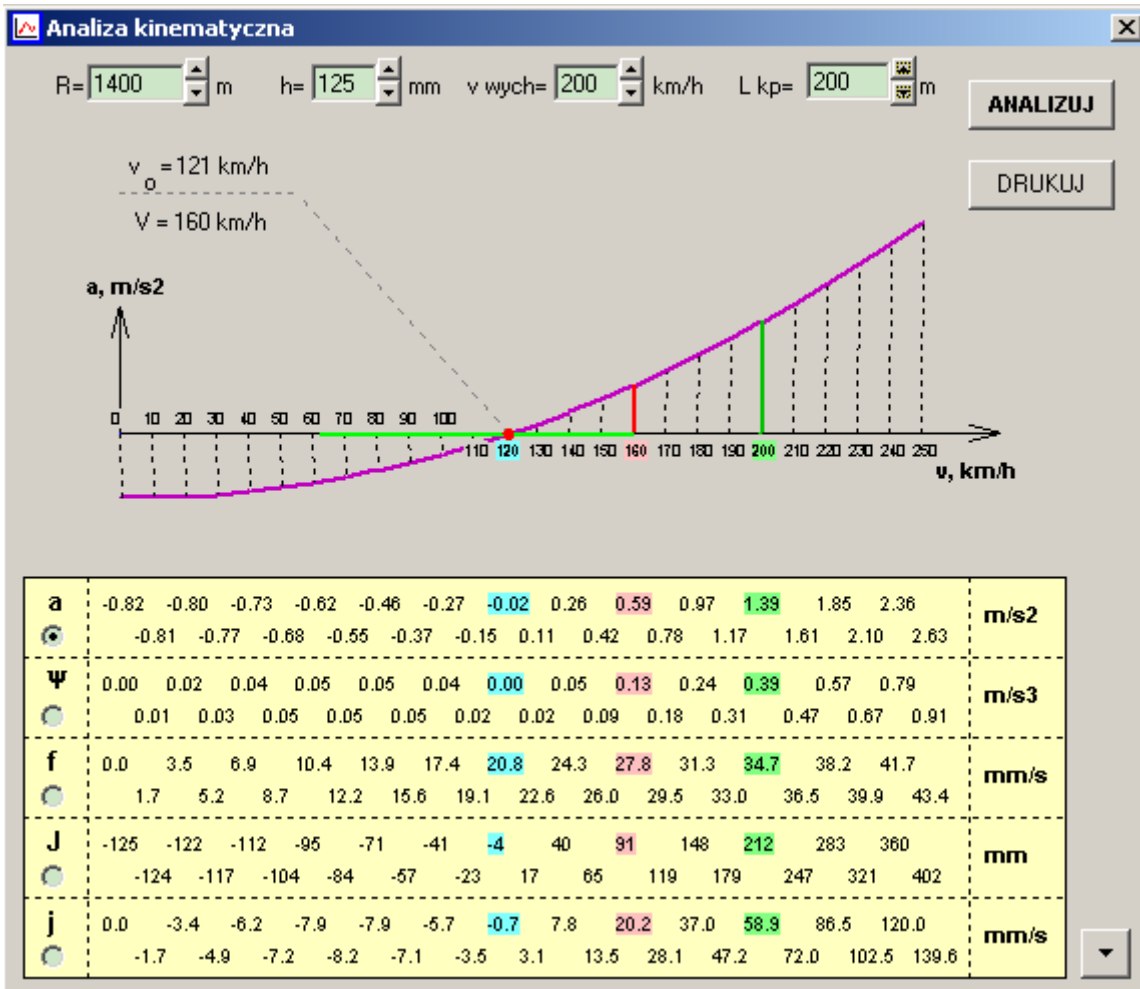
Analiza kinematyczna

R= 1400 m h= 125 mm v wych= 200 km/h L kp= 200 m

ANALIZUJ

DRUKUJ

$v_o$ = 121 km/h

V = 160 km/h

a, m/s2

0 10 20 30 40 50 60 70 80 90 100

110 120 130 140 150 160 170 180 190 200 210 220 230 240 250

v, km/h

| | | |
|---|---|---|
| a | -0.82 -0.80 -0.73 -0.62 -0.46 -0.27 -0.02 0.26 0.59 0.97 1.39 1.85 2.36<br>-0.81 -0.77 -0.68 -0.55 -0.37 -0.15 0.11 0.42 0.78 1.17 1.61 2.10 2.63 | m/s2 |
| Ψ | 0.00 0.02 0.04 0.05 0.05 0.04 0.00 0.05 0.13 0.24 0.39 0.57 0.79<br>0.01 0.03 0.05 0.05 0.05 0.02 0.02 0.09 0.18 0.31 0.47 0.67 0.91 | m/s3 |
| f | 0.0 3.5 6.9 10.4 13.9 17.4 20.8 24.3 27.8 31.3 34.7 38.2 41.7<br>1.7 5.2 8.7 12.2 15.6 19.1 22.6 26.0 29.5 33.0 36.5 39.9 43.4 | mm/s |
| J | -125 -122 -112 -95 -71 -41 -4 40 91 148 212 283 360<br>-124 -117 -104 -84 -57 -23 17 65 119 179 247 321 402 | mm |
| j | 0.0 -3.4 -6.2 -7.9 -7.9 -5.7 -0.7 7.8 20.2 37.0 58.9 86.5 120.0<br>-1.7 -4.9 -7.2 -8.2 -7.1 -3.5 3.1 13.5 28.1 47.2 72.0 102.5 139.6 | mm/s |